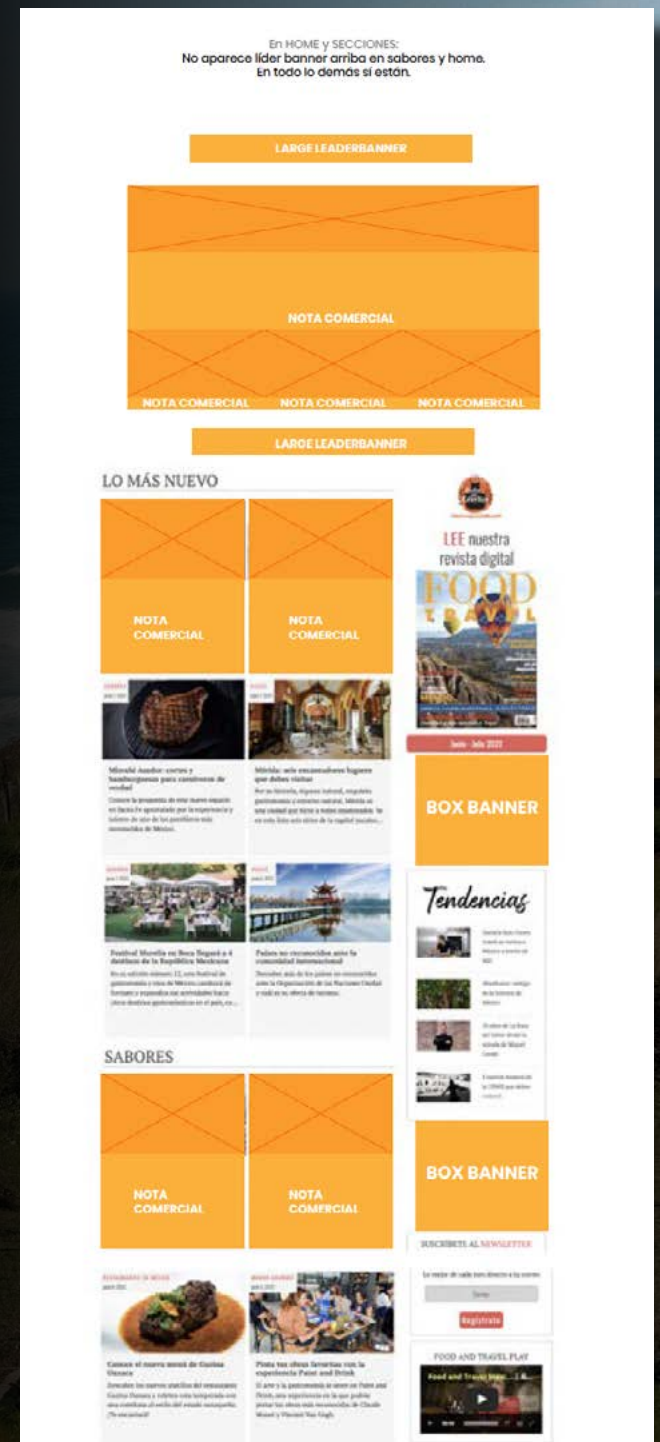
En HOME y SECCIONES:
No aparece líder banner arriba en sabores y home.
En todo lo demás sí están.

LARGE LEADERBANNER

NOTA COMERCIAL

NOTA COMERCIAL NOTA COMERCIAL NOTA COMERCIAL

LARGE LEADERBANNER

LO MÁS NUEVO

NOTA COMERCIAL

NOTA COMERCIAL

LEE nuestra revista digital

FOOD TRAVEL

Junio - Julio 2022

Mirabé Asador: cortes y hamburguesas para carnívoros de verdad

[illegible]

Mérida: seis encantadores lugares que debes visitar

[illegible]

BOX BANNER

Tendencias

Festival Morelia en Boca llegará a 4 destinos de la República Mexicana

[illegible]

Países no reconocidos ante la comunidad internacional

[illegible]

SABORES

NOTA COMERCIAL

NOTA COMERCIAL

BOX BANNER

SUSCRÍBETE AL NEWSLETTER

Regístrate

Conoce el nuevo menú de Casino Oaxaca

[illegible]

Pinta tus obras favoritas con la experiencia Paint and Drink

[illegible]

FOOD AND TRAVEL PLAY